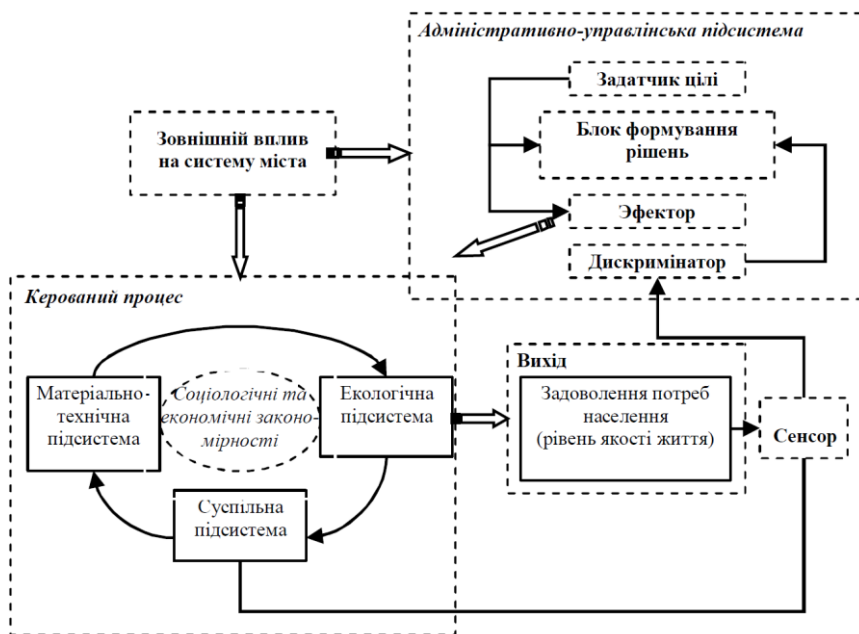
Адміністративно-управлінська підсистема

Задатчик цілі

Зовнішній вплив на систему міста

Блок формування рішень

Эфектор

Дискримінатор

Керований процес

Вихід

Матеріально-технічна підсистема

Соціологічні та економічні закономірності

Екологічна підсистема

Задоволення потреб населення (рівень якості життя)

Сенсор

Суспільна підсистема